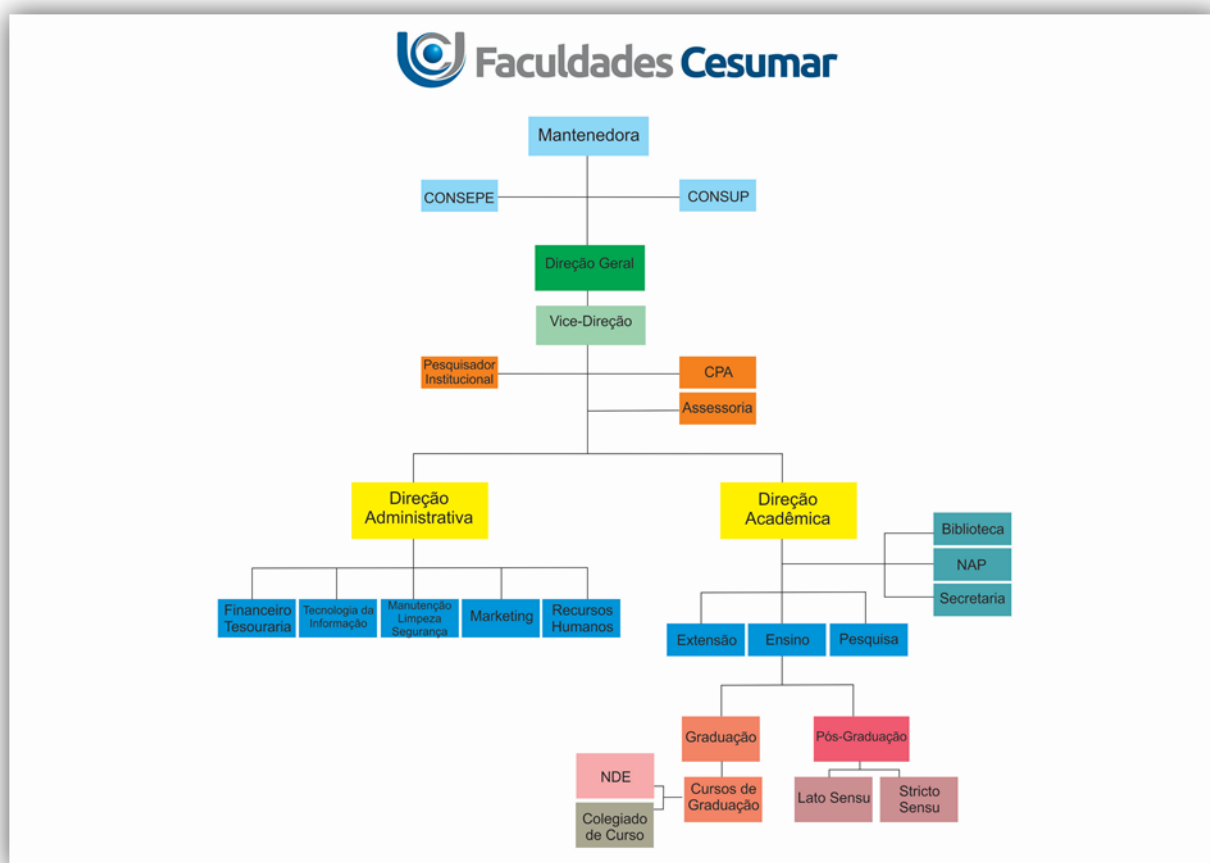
Faculdades Cesumar

Mantenedora

CONSEPE

CONSUP

Direção Geral

Vice-Direção

Pesquisador Institucional

CPA

Assessoria

Direção Administrativa

Direção Acadêmica

Biblioteca

NAP

Secretaria

Financeiro Tesouraria

Tecnologia da Informação

Manutenção Limpeza Segurança

Marketing

Recursos Humanos

Extensão

Ensino

Pesquisa

Graduação

Pós-Graduação

NDE

Cursos de Graduação

Colegiado de Curso

Lato Sensu

Stricto Sensu